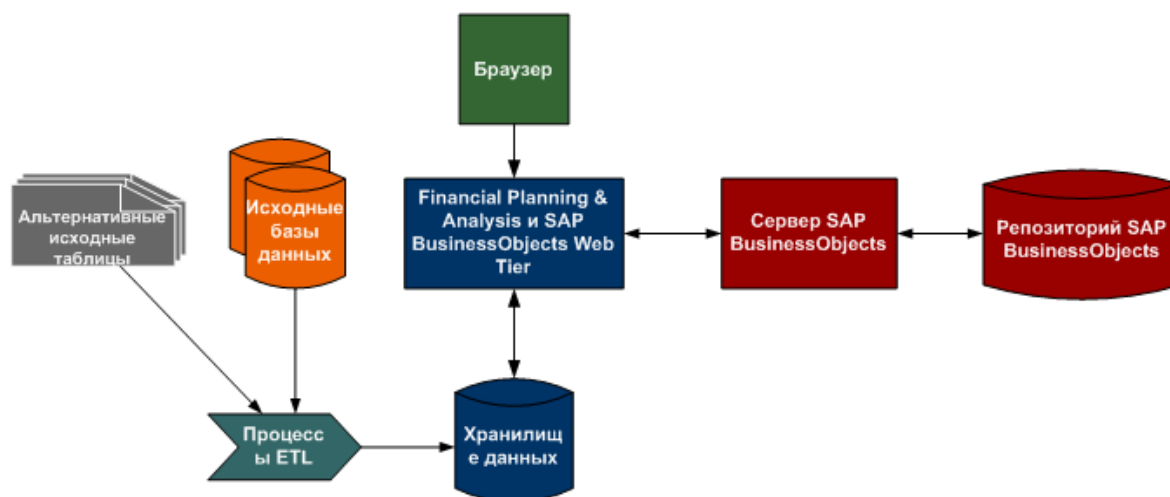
Браузер

Альтернативные исходные таблицы

Исходные базы данных

Financial Planning & Analysis и SAP BusinessObjects Web Tier

Сервер SAP BusinessObjects

Репозиторий SAP BusinessObjects

Процесс ы ETL

Хранилищ е данных